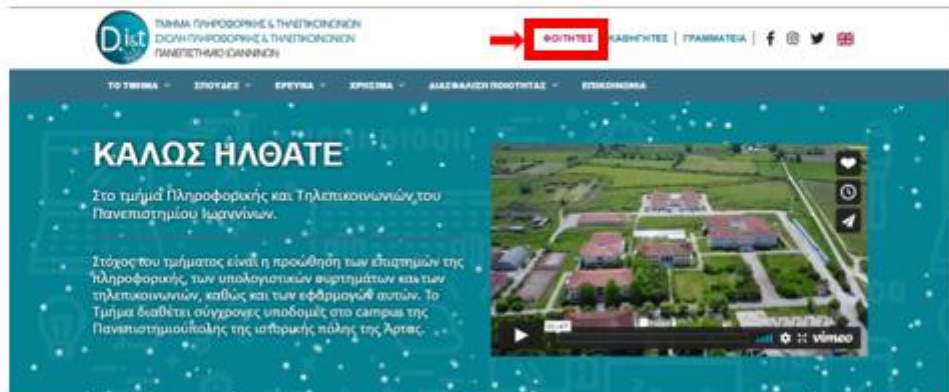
D.i.t
ΤΜΗΜΑ ΠΛΗΡΟΦΟΡΙΚΗΣ & ΤΗΛΕΠΙΚΟΙΝΩΝΙΩΝ
ΣΧΟΛΗ ΠΛΗΡΟΦΟΡΙΚΗΣ & ΤΗΛΕΠΙΚΟΙΝΩΝΙΩΝ
ΠΑΝΕΠΙΣΤΗΜΙΟ ΙΩΑΝΝΙΝΩΝ

ΦΟΙΤΗΤΕΣ | ΚΑΘΗΓΗΤΕΣ | ΓΡΑΜΜΑΤΕΙΑ

ΤΟ ΤΜΗΜΑ ΣΠΟΥΔΕΣ ΕΡΕΥΝΑ ΧΡΗΣΙΜΑ ΔΙΑΣΦΑΛΙΣΗ ΠΟΙΟΤΗΤΑΣ ΕΠΙΚΟΙΝΩΝΙΑ

ΚΑΛΩΣ ΗΛΘΑΤΕ

Στο τμήμα Πληροφορικής και Τηλεπικοινωνιών του Πανεπιστημίου Ιωαννίνων.

Στόχος του τμήματος είναι η προώθηση των επιστημών της πληροφορικής, των υπολογιστικών συστημάτων και των τηλεπικοινωνιών, καθώς και των εφαρμογών αυτών. Το Τμήμα διαθέτει σύγχρονες υποδομές στο campus της Πανεπιστημιούπολης της ιστορικής πόλης της Άρτας.

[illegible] vimeo